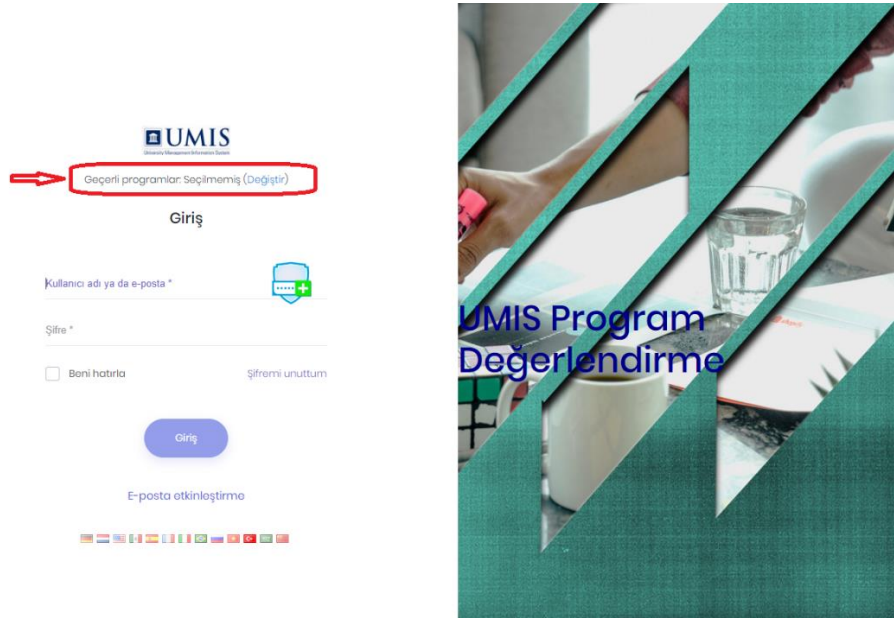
UMIS
University Management Information System

Geçerli programlar: Seçilmemiş (Değiştir)

Giriş

Kullanıcı adı ya da e-posta *

Şifre *

Beni hatırla

Şifremi unuttum

Giriş

E-posta etkinleştirme

UMIS Program Değerlendirme